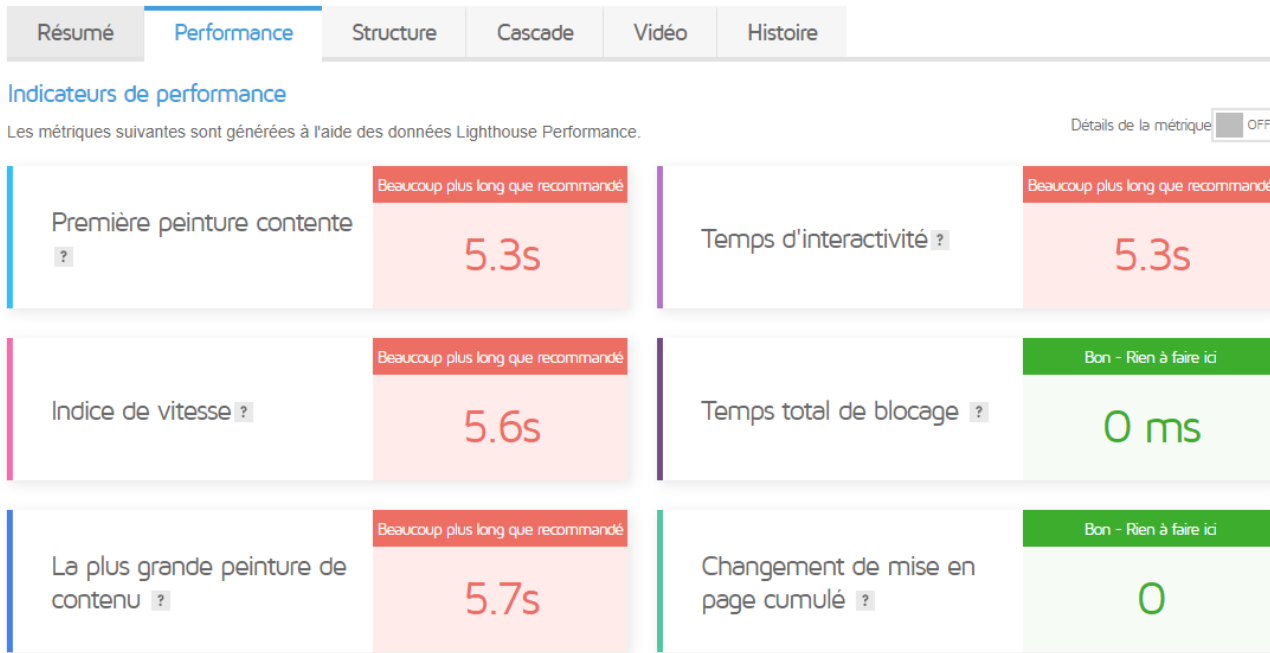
Résumé | Performance | Structure | Cascade | Vidéo | Histoire

Indicateurs de performance

Les métriques suivantes sont générées à l'aide des données Lighthouse Performance.

Détails de la métrique OFF

Première peinture contente ?
Beaucoup plus long que recommandé
5.3s

Temps d'interactivité ?
Beaucoup plus long que recommandé
5.3s

Indice de vitesse ?
Beaucoup plus long que recommandé
5.6s

Temps total de blocage ?
Bon - Rien à faire ici
0 ms

La plus grande peinture de contenu ?
Beaucoup plus long que recommandé
5.7s

Changement de mise en page cumulé ?
Bon - Rien à faire ici
0